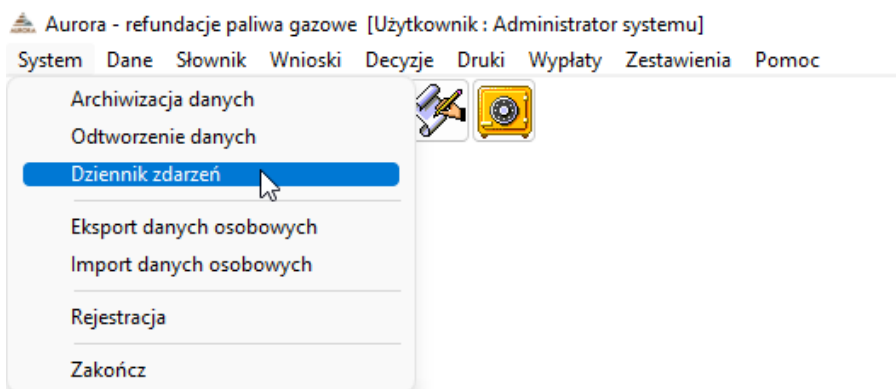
Aurora - refundacje paliwa gazowe [Użytkownik : Administrator systemu]

System Dane Słownik Wnioski Decyzje Druki Wypłaty Zestawienia Pomoc

Archiwizacja danych
Odtworzenie danych
Dziennik zdarzeń

Eksport danych osobowych
Import danych osobowych

Rejestracja

Zakończ